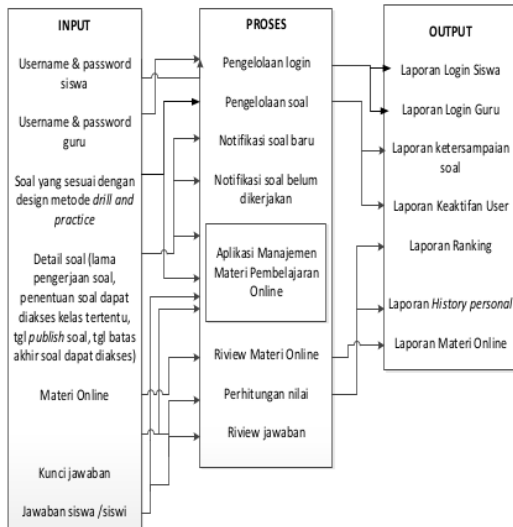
INPUT

Username & password siswa

Username & password guru

Soal yang sesuai dengan design metode *drill and practice*

Detail soal (lama pengerjaan soal, penentuan soal dapat diakses kelas tertentu, tgl *publish* soal, tgl batas akhir soal dapat diakses)

Materi Online

Kunci jawaban

Jawaban siswa /siswi

PROSES

Pengelolaan login

Pengelolaan soal

Notifikasi soal baru

Notifikasi soal belum dikerjakan

Aplikasi Manajemen Materi Pembelajaran Online

Riview Materi Online

Perhitungan nilai

Riview jawaban

OUTPUT

Laporan Login Siswa

Laporan Login Guru

Laporan ketersampaian soal

Laporan Keaktifan User

Laporan Ranking

Laporan *History personal*

Laporan Materi Online